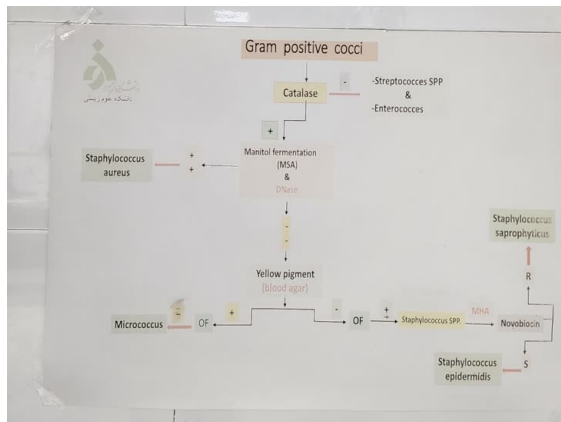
Gram positive cocci

Catalase

-

-Streptococces SPP
&
-Enterococces

+

Manitol fermentation
(MSA)
&
DNase

Staphylococcus aureus

+
+

-
-

Yellow pigment
(blood agar)

Micrococcus

-

OF

+

OF

-

+
+

Staphylococcus SPP.

MHA

Novobiocin

R

Staphylococcus saprophyticus

S

Staphylococcus epidermidis

دانشکده علوم پزشکی